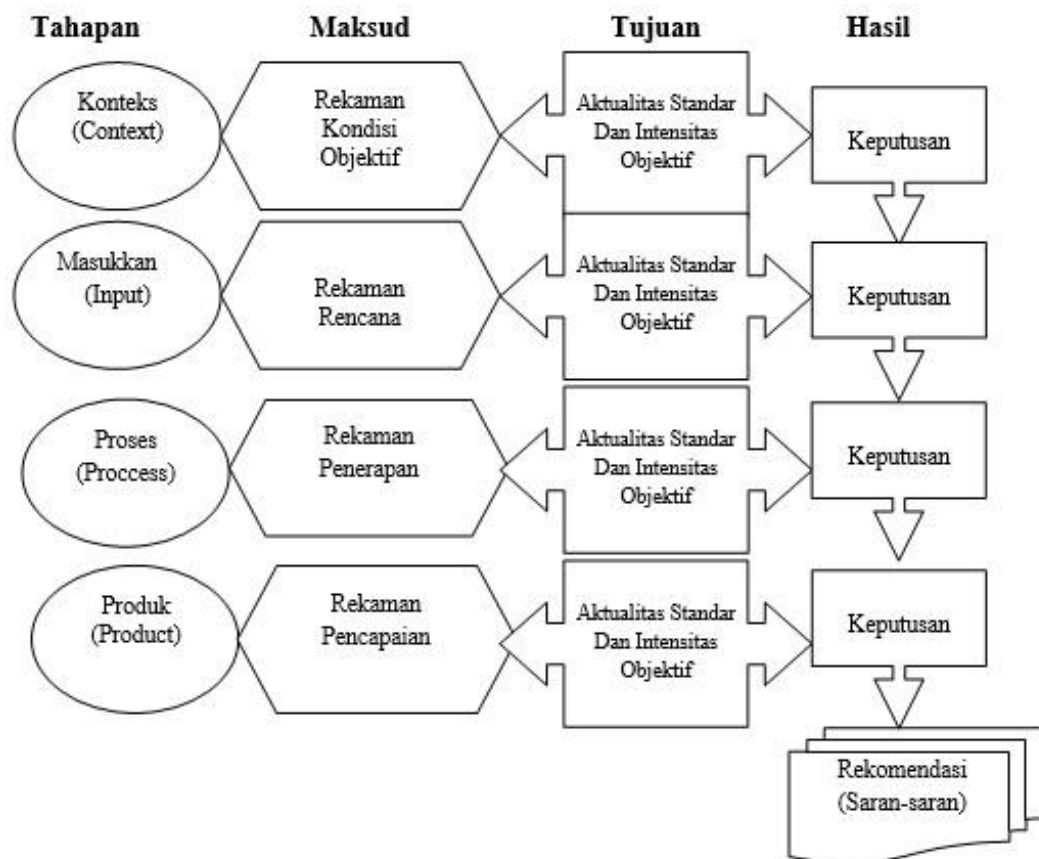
Tahapan

Maksud

Tujuan

Hasil

Konteks (Context)

Rekaman Kondisi Objektif

Aktualitas Standar Dan Intensitas Objektif

Keputusan

Masukkan (Input)

Rekaman Rencana

Aktualitas Standar Dan Intensitas Objektif

Keputusan

Proses (Proccess)

Rekaman Penerapan

Aktualitas Standar Dan Intensitas Objektif

Keputusan

Produk (Product)

Rekaman Pencapaian

Aktualitas Standar Dan Intensitas Objektif

Keputusan

Rekomendasi (Saran-saran)